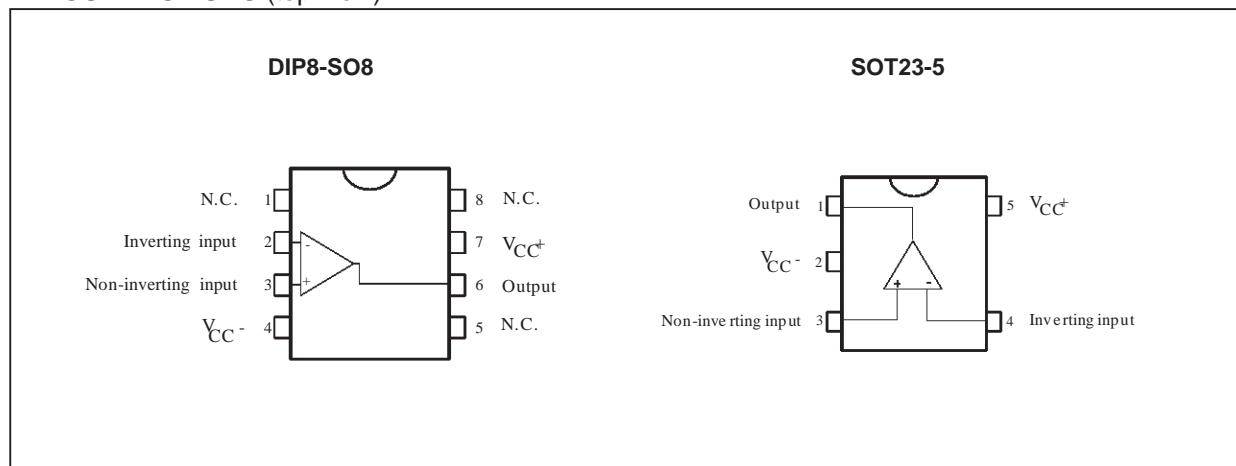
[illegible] (top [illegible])

DIP8-SO8

N.C. 1
Inverting input 2
Non-inverting input 3
$V_{CC}$ - 4
-
+
8 N.C.
7 $V_{CC}$+
6 Output
5 N.C.

SOT23-5

Output 1
$V_{CC}$ - 2
Non-inverting input 3
+
-
5 $V_{CC}$+
4 Inverting input